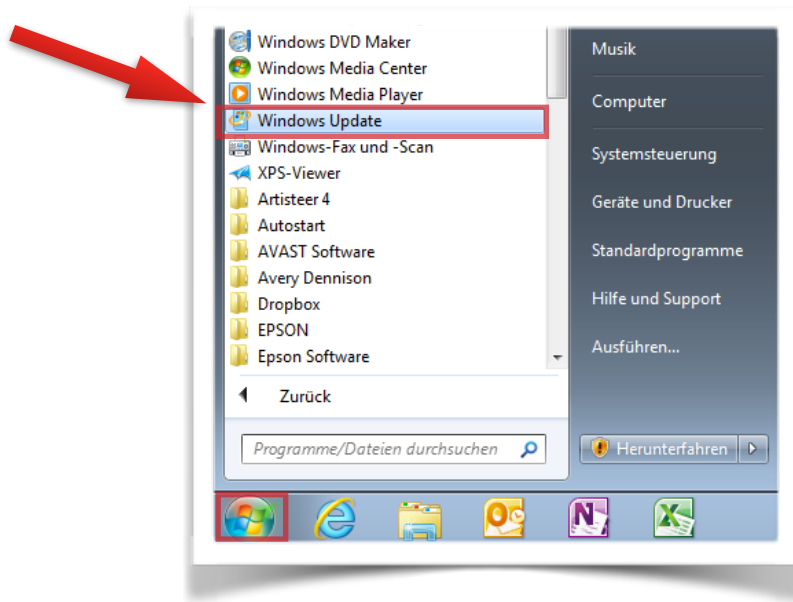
Windows DVD Maker
Windows Media Center
Windows Media Player
Windows Update
Windows-Fax und -Scan
XPS-Viewer
Artisteer 4
Autostart
AVAST Software
Avery Dennison
Dropbox
EPSON
Epson Software

Zurück

Programme/Dateien durchsuchen

Musik
Computer
Systemsteuerung
Geräte und Drucker
Standardprogramme
Hilfe und Support
Ausführen...

Herunterfahren